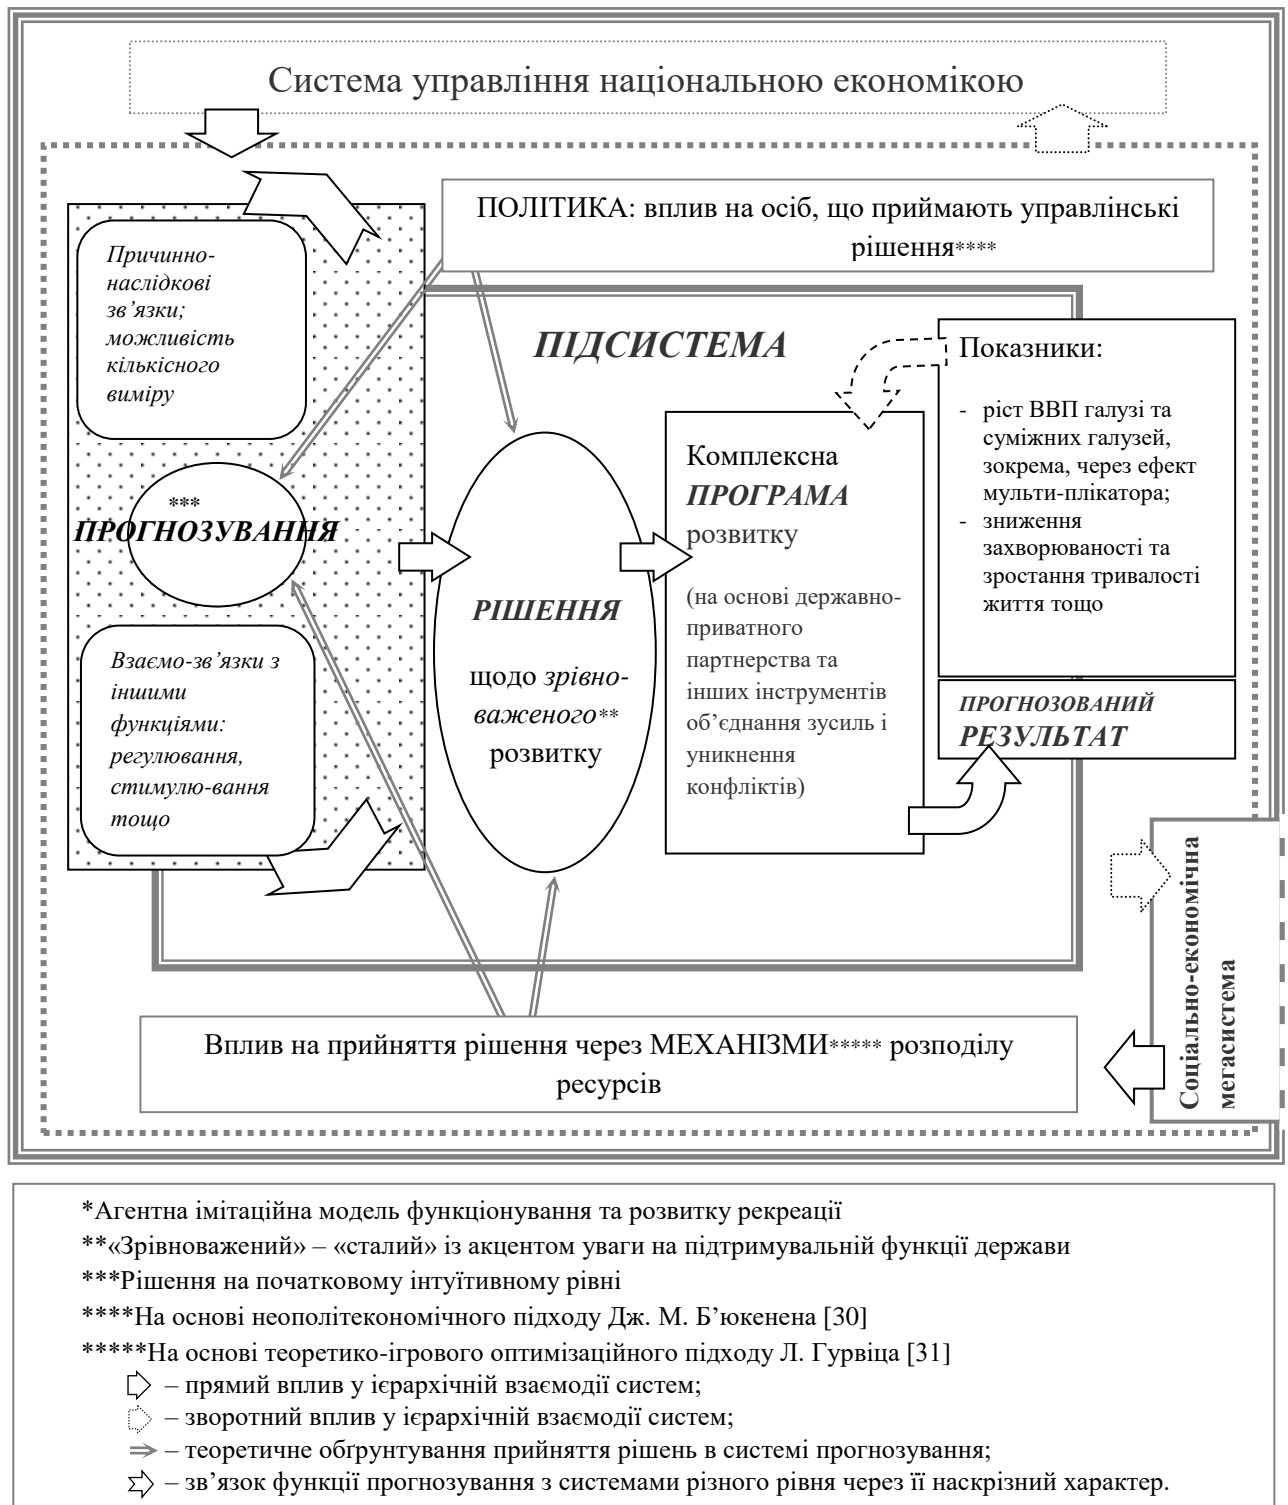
Система управління національною економікою

ПОЛІТИКА: вплив на осіб, що приймають управлінські рішення****

Причинно-наслідкові зв'язки; можливість кількісного виміру

***
ПРОГНОЗУВАННЯ

Взаємо-зв'язки з іншими функціями: регулювання, стимулю-вання тощо

ПІДСИСТЕМА

РІШЕННЯ

щодо зрівноваженого** розвитку

Комплексна ПРОГРАМА розвитку

(на основі державно-приватного партнерства та інших інструментів об'єднання зусиль і уникнення конфліктів)

Показники:

- ріст ВВП галузі та суміжних галузей, зокрема, через ефект мульти-плікатора;
- зниження захворюваності та зростання тривалості життя тощо

ПРОГНОЗОВАНИЙ РЕЗУЛЬТАТ

Соціально-економічна мегасистема

Вплив на прийняття рішення через МЕХАНІЗМИ***** розподілу ресурсів

*Агентна імітаційна модель функціонування та розвитку рекреації
**«Зрівноважений» – «сталий» із акцентом уваги на підтримувальній функції держави
***Рішення на початковому інтуїтивному рівні
****На основі неополітекономічного підходу Дж. М. Б'юкенена [30]
*****На основі теоретико-ігрового оптимізаційного підходу Л. Гурвіца [31]
– прямий вплив у ієрархічній взаємодії систем;
– зворотний вплив у ієрархічній взаємодії систем;
– теоретичне обґрунтування прийняття рішень в системі прогнозування;
– зв'язок функції прогнозування з системами різного рівня через її наскрізний характер.